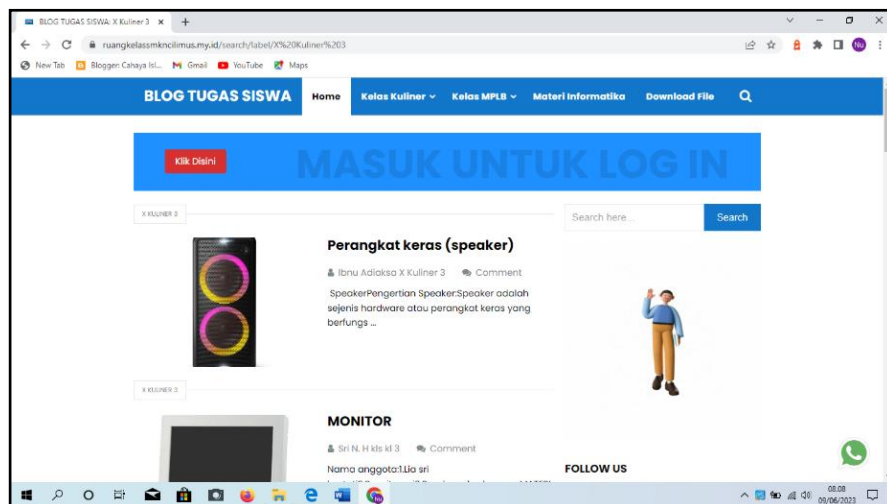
BLOG TUGAS SISWA: X Kuliner 3 ×
+
ruangkelassmkncilimus.my.id/search/label/X%20Kuliner%203
New Tab
Blogger: Cahaya Isl...
Gmail
YouTube
Maps

BLOG TUGAS SISWA
Home
Kelas Kuliner
Kelas MPLB
Materi Informatika
Download File

Klik Disini
MASUK UNTUK LOG IN

X KULINER 3
Perangkat keras (speaker)
Ibnu Adiaksa X Kuliner 3
Comment
SpeakerPengertian Speaker:Speaker adalah sejenis hardware atau perangkat keras yang berfungs ...

X KULINER 3
MONITOR
Sri N. H kls kl 3
Comment
Nama anggota:1.Lia sri

Search here...
Search

FOLLOW US

08.08
09/06/2023